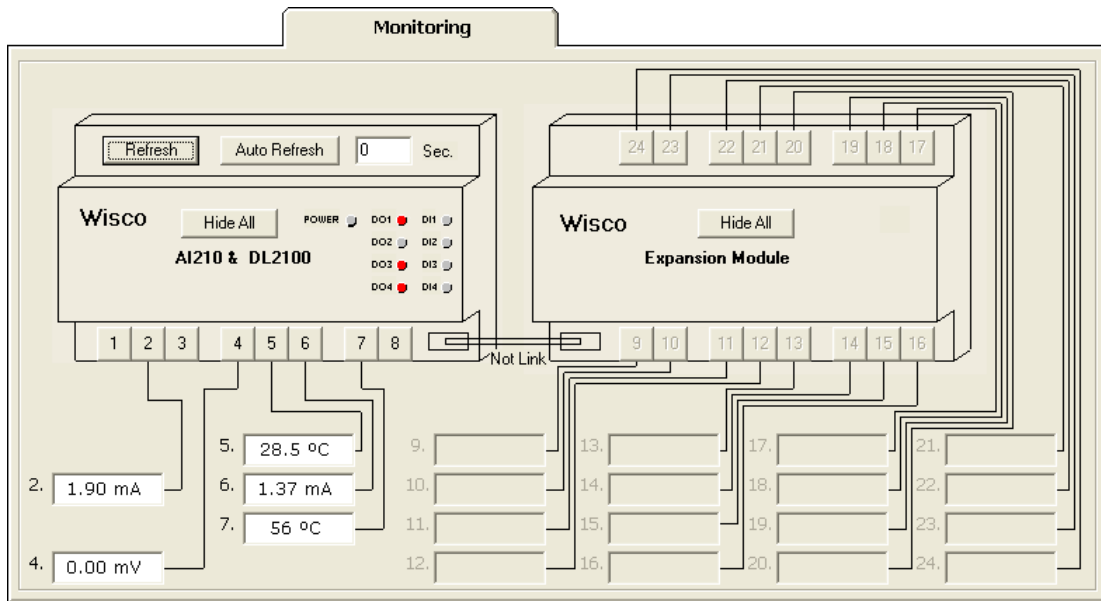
Monitoring

24 23 22 21 20 19 18 17

Refresh Auto Refresh 0 Sec.

Wisco Hide All POWER DO1 DI1 DO2 DI2 DO3 DI3 DO4 DI4

AI210 & DL2100

Wisco Hide All

Expansion Module

1 2 3 4 5 6 7 8

Not Link

9 10 11 12 13 14 15 16

5. 28.5 ºC

6. 1.37 mA

7. 56 ºC

2. 1.90 mA

4. 0.00 mV

9.
10.
11.
12.
13.
14.
15.
16.
17.
18.
19.
20.
21.
22.
23.
24.